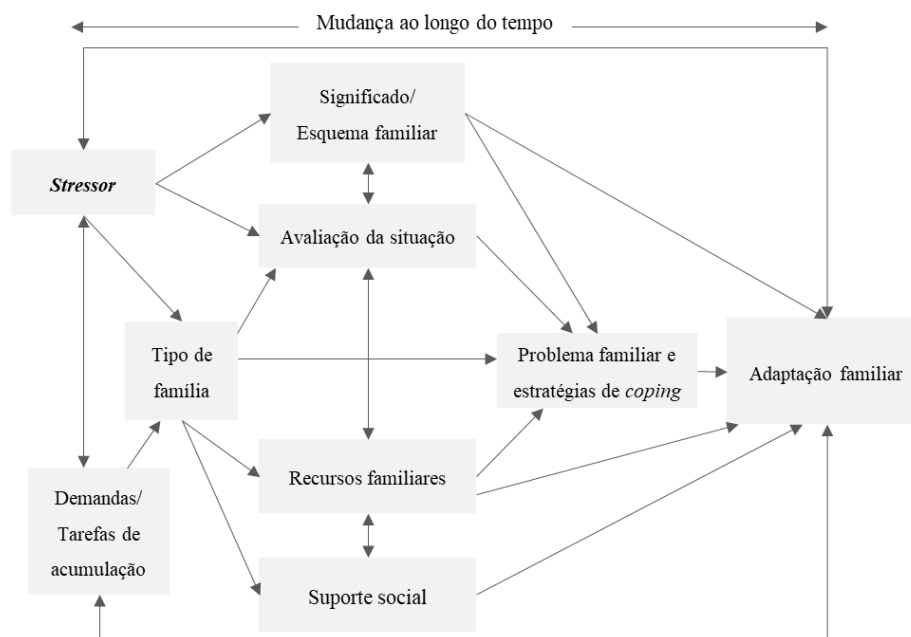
Mudança ao longo do tempo

Stressor

Significado/ Esquema familiar

Avaliação da situação

Tipo de família

Problema familiar e estratégias de coping

Adaptação familiar

Recursos familiares

Demandas/ Tarefas de acumulação

Suporte social